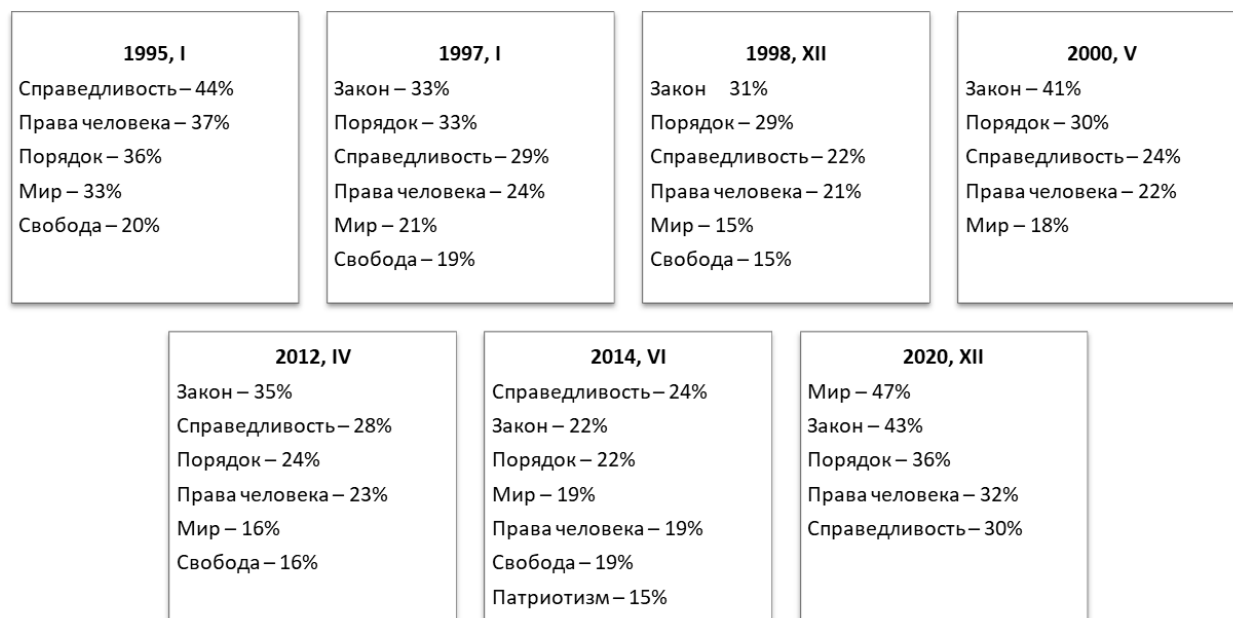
1995, I
Справедливость – 44%
Права человека – 37%
Порядок – 36%
Мир – 33%
Свобода – 20%

1997, I
Закон – 33%
Порядок – 33%
Справедливость – 29%
Права человека – 24%
Мир – 21%
Свобода – 19%

1998, XII
Закон 31%
Порядок – 29%
Справедливость – 22%
Права человека – 21%
Мир – 15%
Свобода – 15%

2000, V
Закон – 41%
Порядок – 30%
Справедливость – 24%
Права человека – 22%
Мир – 18%

2012, IV
Закон – 35%
Справедливость – 28%
Порядок – 24%
Права человека – 23%
Мир – 16%
Свобода – 16%

2014, VI
Справедливость – 24%
Закон – 22%
Порядок – 22%
Мир – 19%
Права человека – 19%
Свобода – 19%
Патриотизм – 15%

2020, XII
Мир – 47%
Закон – 43%
Порядок – 36%
Права человека – 32%
Справедливость – 30%